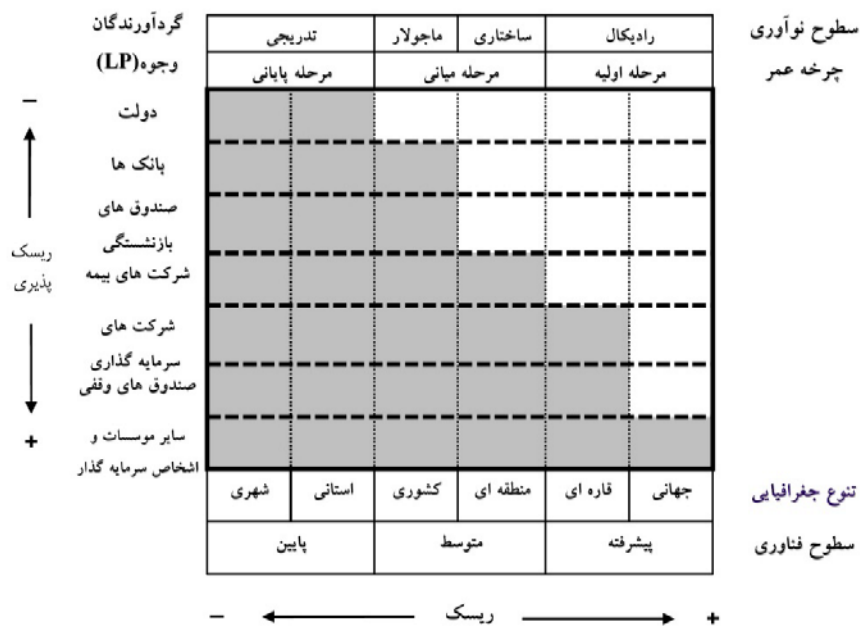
سطوح نوآوری

چرخه عمر

گردآورندگان وجوه(LP)

| رادیکال | ساختاری | ماجولار | تدریجی |
|---|---|---|---|
| مرحله اولیه | مرحله میانی | | مرحله پایانی |

دولت

بانک ها

صندوق های بازنشستگی

شرکت های بیمه

شرکت های سرمایه گذاری

صندوق های وقفی

سایر موسسات و اشخاص سرمایه گذار

–

ریسک پذیری

+

تنوع جغرافیایی

| جهانی | قاره ای | منطقه ای | کشوری | استانی | شهری |
|---|---|---|---|---|---|

سطوح فناوری

| پیشرفته | متوسط | پایین |
|---|---|---|

– ریسک +